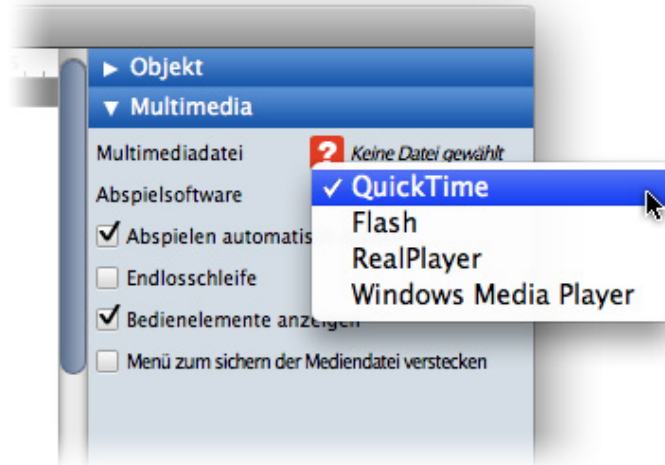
▶ Objekt
▼ Multimedia
Multimediadatei
?
Keine Datei gewählt
Abspielsoftware
✓ QuickTime
Flash
RealPlayer
Windows Media Player
☑ Abspielen automatis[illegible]
☐ Endlosschleife
☑ Bedienelemente anzeigen
☐ Menü zum sichern der Mediendatei verstecken